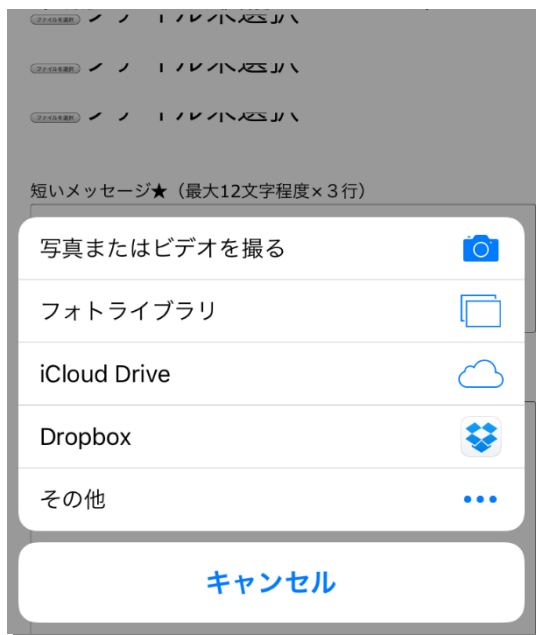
ファイルを選択 ファイル未選択

ファイルを選択 ファイル未選択

ファイルを選択 ファイル未選択

短いメッセージ★（最大12文字程度×３行）

写真またはビデオを撮る

フォトライブラリ

iCloud Drive

Dropbox

その他

キャンセル